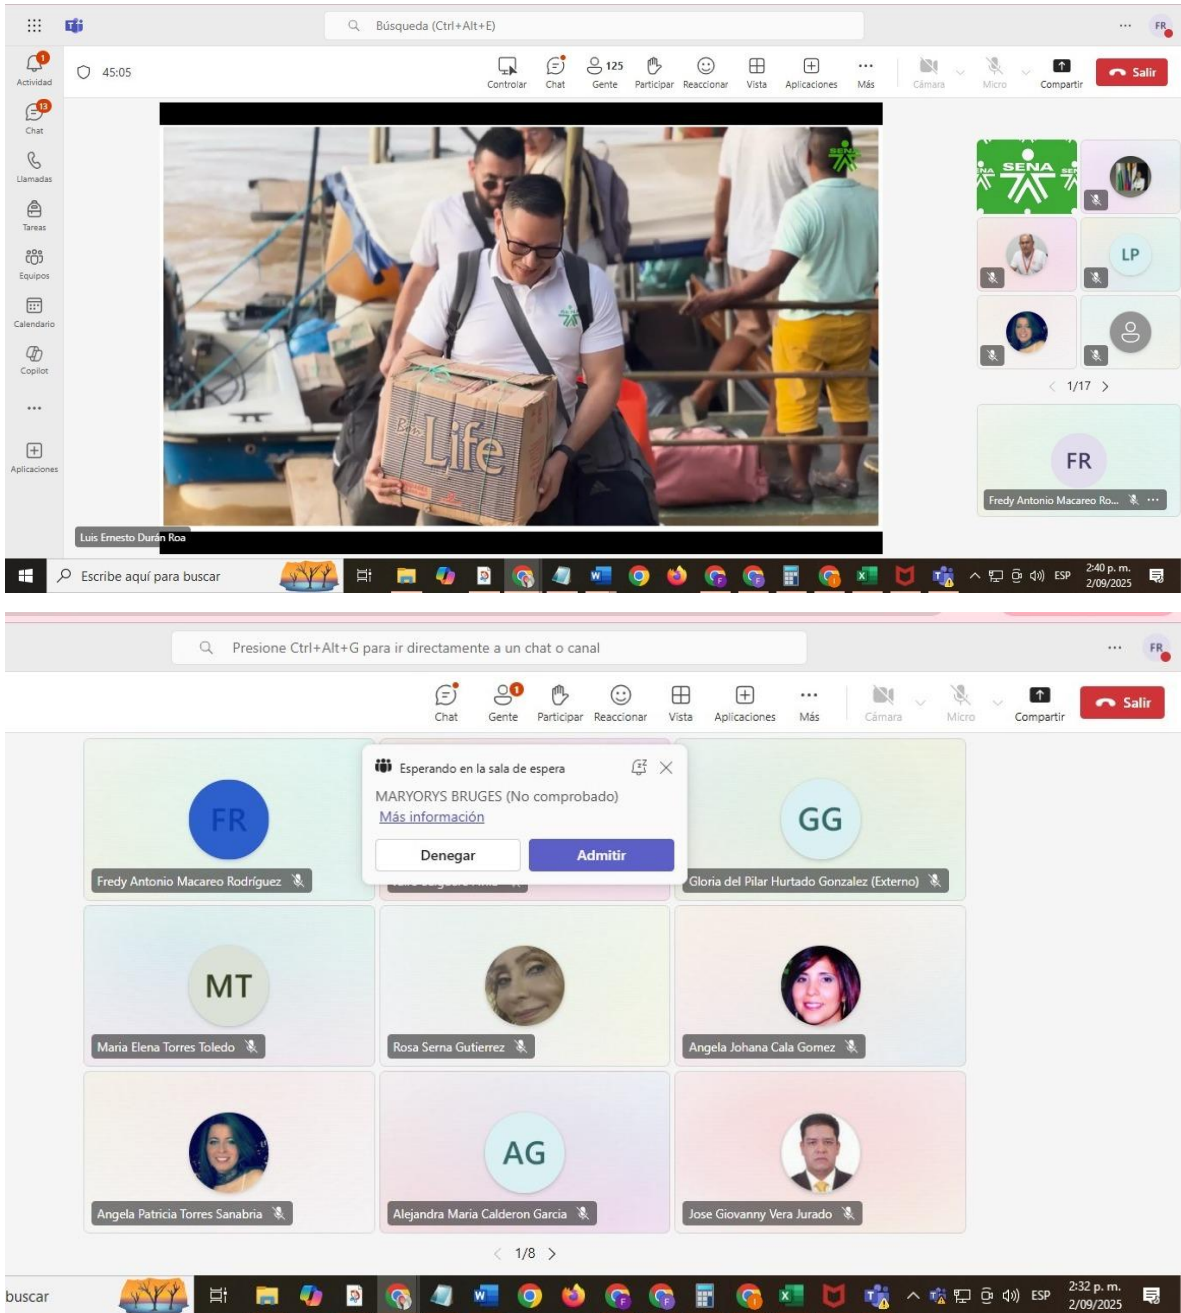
Búsqueda (Ctrl+Alt+E)

FR

1
Actividad

13
Chat

Llamadas

Tareas

Equipos

Calendario

Copilot

...

Aplicaciones

45:05

Controlar

Chat

125
Gente

Participar

Reaccionar

Vista

Aplicaciones

...
Más

Cámara

Micro

Compartir

Salir

Life

SENA

LP

1/17

FR

Fredy Antonio Macareo Ro...

Luis Ernesto Durán Roa

Escribe aquí para buscar

ESP

2:40 p. m.
2/09/2025

Presione Ctrl+Alt+G para ir directamente a un chat o canal

FR

Chat

1
Gente

Participar

Reaccionar

Vista

Aplicaciones

...
Más

Cámara

Micro

Compartir

Salir

Esperando en la sala de espera

MARYORYS BRUGES (No comprobado)

Más información

Denegar

Admitir

FR

Fredy Antonio Macareo Rodríguez

GG

Gloria del Pilar Hurtado Gonzalez (Externo)

MT

Maria Elena Torres Toledo

Rosa Serna Gutierrez

Angela Johana Cala Gomez

Angela Patricia Torres Sanabria

AG

Alejandra Maria Calderon Garcia

Jose Giovanny Vera Jurado

1/8

buscar

ESP

2:32 p. m.
2/09/2025